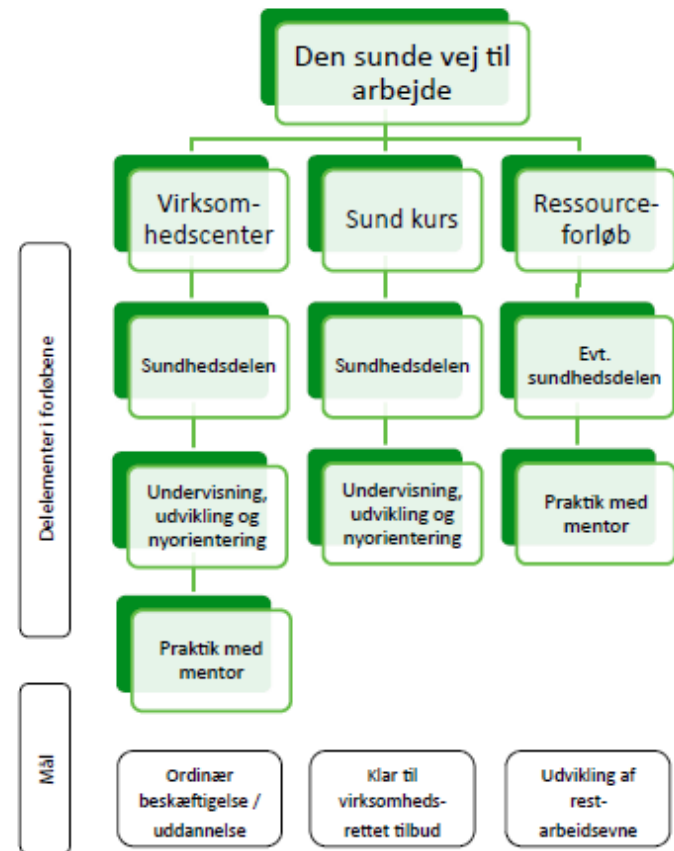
Den sunde vej til arbejde

Virksomhedscenter

Sund kurs

Ressourceforløb

Delelementer i forløbene

Sundhedsdelen

Sundhedsdelen

Evt. sundhedsdelen

Undervisning, udvikling og nyorientering

Undervisning, udvikling og nyorientering

Praktik med mentor

Praktik med mentor

Mål

Ordinær beskæftigelse / uddannelse

Klar til virksomhedsrettet tilbud

Udvikling af restarbeidsevne